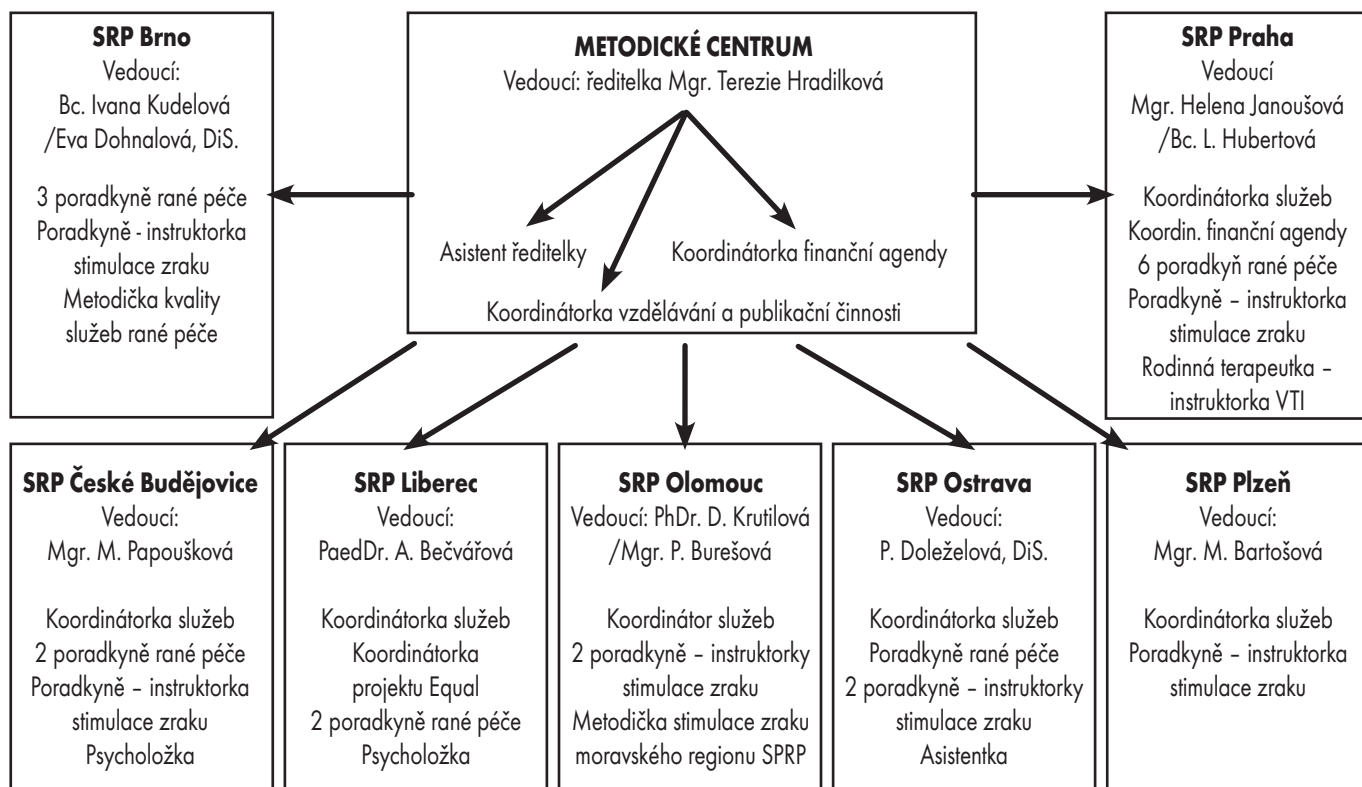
SRP Brno
Vedoucí:
Bc. Ivana Kudelová
/Eva Dohnalová, DiS.

3 poradkyně rané péče
Poradkyně - instruktorka stimulace zraku
Metodička kvality služeb rané péče

METODICKÉ CENTRUM
Vedoucí: ředitelka Mgr. Terezie Hradilková

Asistent ředitelky
Koordinátorka finanční agendy
Koordinátorka vzdělávání a publikační činnosti

SRP Praha
Vedoucí
Mgr. Helena Janoušová
/Bc. L. Hubertová

Koordinátorka služeb
Koordin. finanční agendy
6 poradkyň rané péče
Poradkyně – instruktorka stimulace zraku
Rodinná terapeutka – instruktorka VTI

SRP České Budějovice
Vedoucí:
Mgr. M. Papoušková

Koordinátorka služeb
2 poradkyně rané péče
Poradkyně – instruktorka stimulace zraku
Psycholožka

SRP Liberec
Vedoucí:
PaedDr. A. Bečvářová

Koordinátorka služeb
Koordinátorka projektu Equal
2 poradkyně rané péče
Psycholožka

SRP Olomouc
Vedoucí: PhDr. D. Krutilová
/Mgr. P. Burešová

Koordinátor služeb
2 poradkyně – instruktorky stimulace zraku
Metodička stimulace zraku moravského regionu SPRP

SRP Ostrava
Vedoucí:
P. Doleželová, DiS.

Koordinátorka služeb
Poradkyně rané péče
2 poradkyně – instruktorky stimulace zraku
Asistentka

SRP Plzeň
Vedoucí:
Mgr. M. Bartošová

Koordinátorka služeb
Poradkyně – instruktorka stimulace zraku